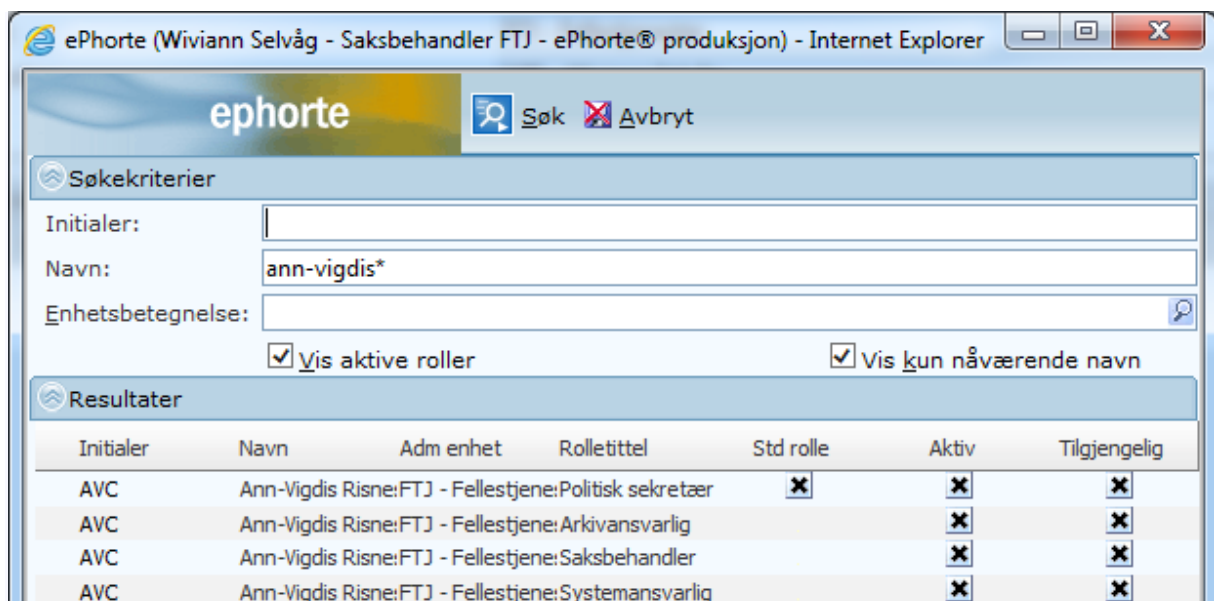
ePhorte (Wiviann Selvåg - Saksbehandler FTJ - ePhorte® produksjon) - Internet Explorer

ephorte

Søk Avbryt

Søkekriterier

Initialer:

Navn: ann-vigdis*

Enhetsbetegnelse:

Vis aktive roller

Vis kun nåværende navn

Resultater

| Initialer | Navn | Adm enhet | Rolletittel | Std rolle | Aktiv | Tilgjengelig |
|---|---|---|---|---|---|---|
| AVC | Ann-Vigdis Risne | FTJ - Fellestjene | Politisk sekretær | ✖ | ✖ | ✖ |
| AVC | Ann-Vigdis Risne | FTJ - Fellestjene | Arkivansvarlig | | ✖ | ✖ |
| AVC | Ann-Vigdis Risne | FTJ - Fellestjene | Saksbehandler | | ✖ | ✖ |
| AVC | Ann-Vigdis Risne | FTJ - Fellestjene | Systemansvarlig | | ✖ | ✖ |